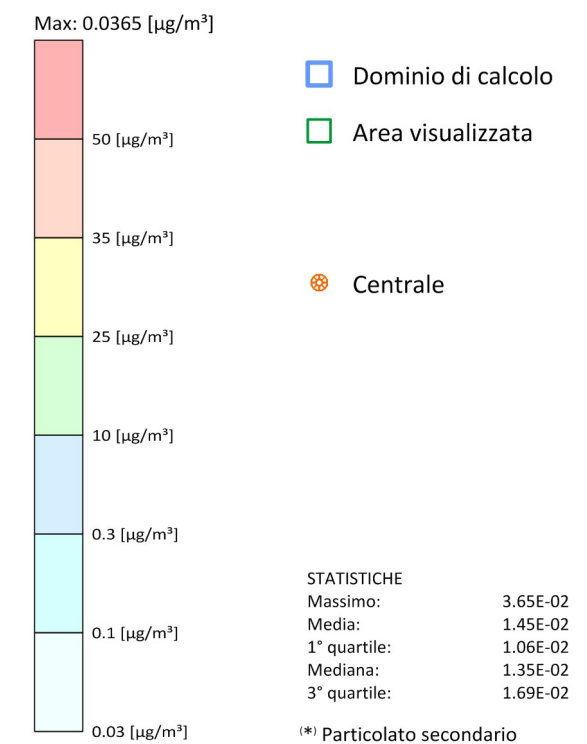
Max: 0.0365 [μg/m³]

50 [μg/m³]
35 [μg/m³]
25 [μg/m³]
10 [μg/m³]
0.3 [μg/m³]
0.1 [μg/m³]
0.03 [μg/m³]

Dominio di calcolo
Area visualizzata
Centrale

STATISTICHE
Massimo: 3.65E-02
Media: 1.45E-02
1° quartile: 1.06E-02
Mediana: 1.35E-02
3° quartile: 1.69E-02

(*) Particolato secondario